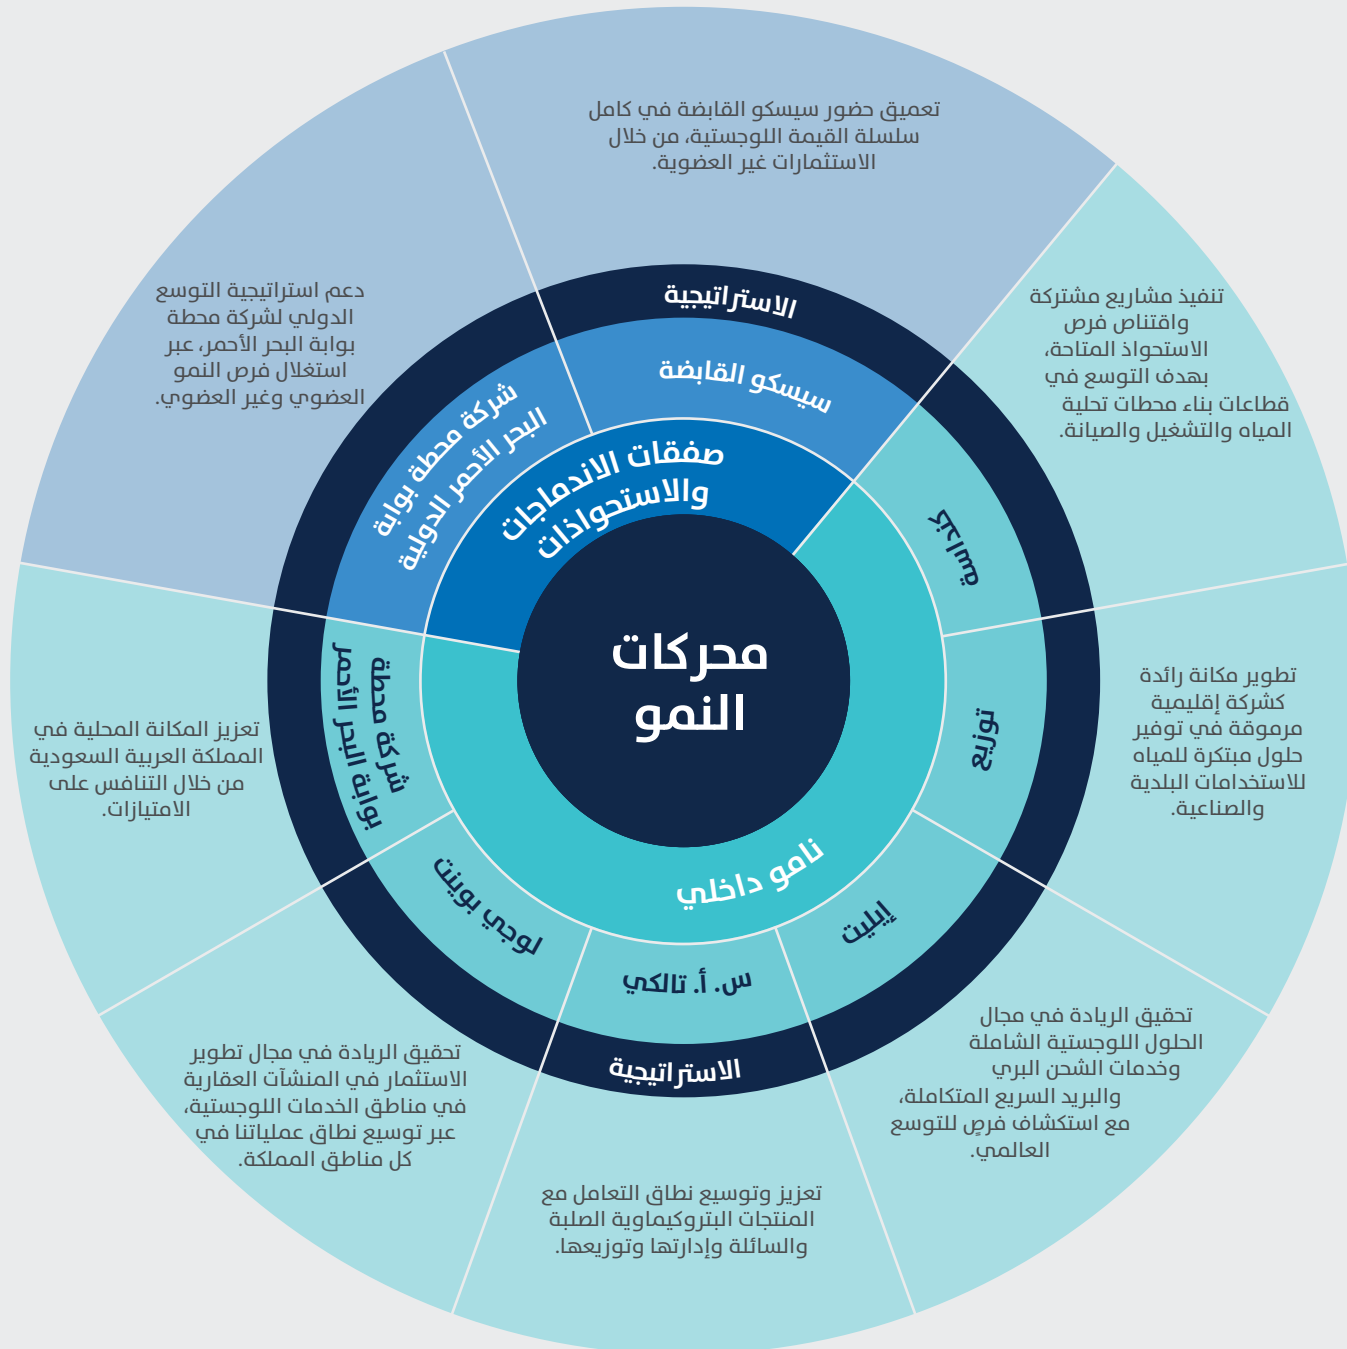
محركات النمو

صفقات الاندماجات والاستحواذات

نامو داخلي

الاستراتيجية

سيسكو القابضة

شركة محطة بوابة البحر الأحمر الدولية

مياهي

توزيع

إيليت

س. أ. تالكي

لوجي بوينت

شركة محطة بوابة البحر الأحمر

الاستراتيجية

تعميق حضور سيسكو القابضة في كامل سلسلة القيمة اللوجستية، من خلال الاستثمارات غير العضوية.

دعم استراتيجية التوسع الدولي لشركة محطة بوابة البحر الأحمر، عبر استغلال فرص النمو العضوي وغير العضوي.

تنفيذ مشاريع مشتركة واقتناص فرص الاستحواذ المتاحة، بهدف التوسع في قطاعات بناء محطات تحلية المياه والتشغيل والصيانة.

تطوير مكانة رائدة كشركة إقليمية مرموقة في توفير حلول مبتكرة للمياه للاستخدامات البلدية والصناعية.

تحقيق الريادة في مجال الحلول اللوجستية الشاملة وخدمات الشحن البري والبريد السريع المتكاملة، مع استكشاف فرصٍ للتوسع العالمي.

تعزيز وتوسيع نطاق التعامل مع المنتجات البتروكيماوية الصلبة والسائلة وإدارتها وتوزيعها.

تحقيق الريادة في مجال تطوير الاستثمار في المنشآت العقارية في مناطق الخدمات اللوجستية، عبر توسيع نطاق عملياتنا في كل مناطق المملكة.

تعزيز المكانة المحلية في المملكة العربية السعودية من خلال التنافس على الامتيازات.